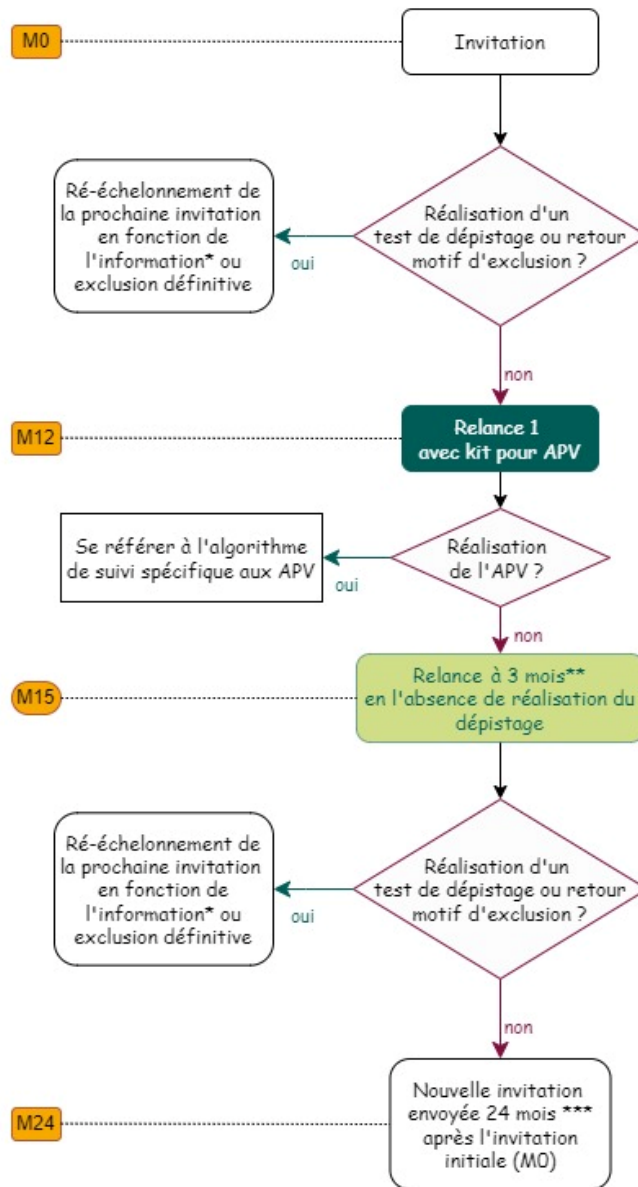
M0

Invitation

Ré-échelonnement de la prochaine invitation en fonction de l'information* ou exclusion définitive

oui

Réalisation d'un test de dépistage ou retour motif d'exclusion ?

non

M12

Relance 1 avec kit pour APV

Se référer à l'algorithme de suivi spécifique aux APV

oui

Réalisation de l'APV ?

non

M15

Relance à 3 mois** en l'absence de réalisation du dépistage

Ré-échelonnement de la prochaine invitation en fonction de l'information* ou exclusion définitive

oui

Réalisation d'un test de dépistage ou retour motif d'exclusion ?

non

M24

Nouvelle invitation envoyée 24 mois *** après l'invitation initiale (M0)